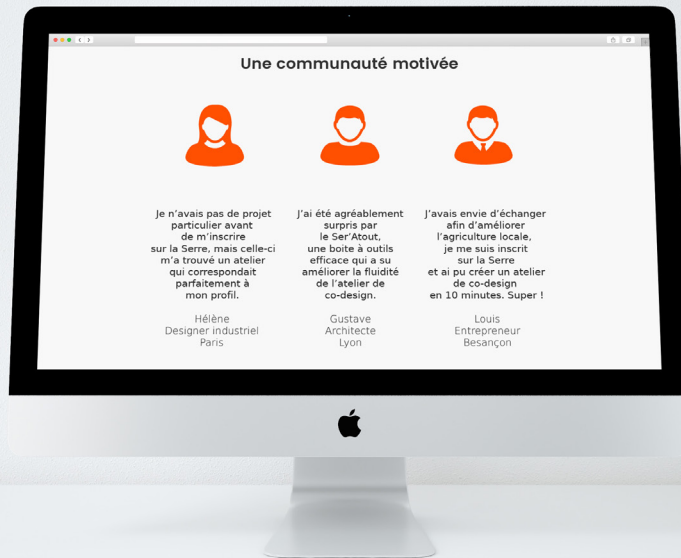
Une communauté motivée

Je n'avais pas de projet particulier avant de m'inscrire sur la Serre, mais celle-ci m'a trouvé un atelier qui correspondait parfaitement à mon profil.

Hélène
Designer industriel
Paris

J'ai été agréablement surpris par le Ser'Atout, une boite à outils efficace qui a su améliorer la fluidité de l'atelier de co-design.

Gustave
Architecte
Lyon

J'avais envie d'échanger afin d'améliorer l'agriculture locale, je me suis inscrit sur la Serre et ai pu créer un atelier de co-design en 10 minutes. Super !

Louis
Entrepreneur
Besançon